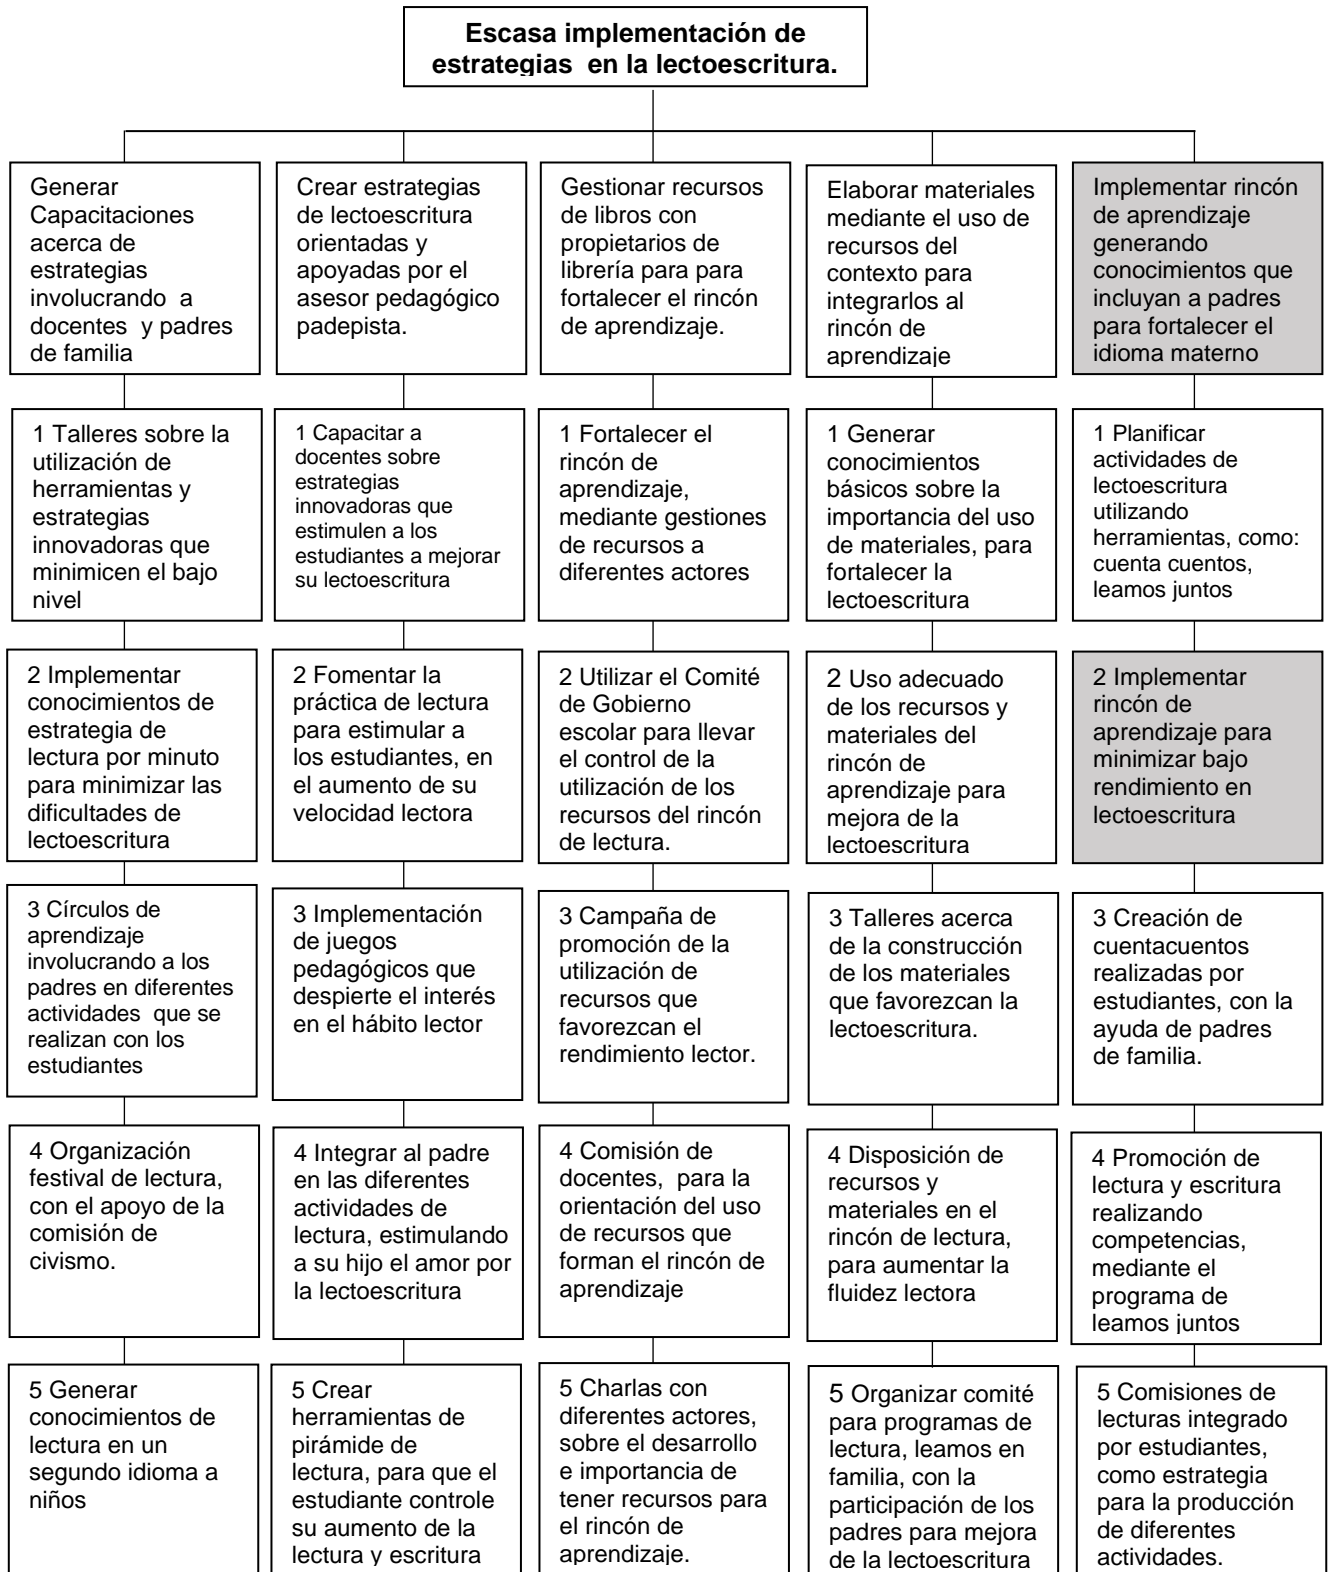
Escasa implementación de estrategias en la lectoescritura.

Generar Capacitaciones acerca de estrategias involucrando a docentes y padres de familia

1 Talleres sobre la utilización de herramientas y estrategias innovadoras que minimicen el bajo nivel

2 Implementar conocimientos de estrategia de lectura por minuto para minimizar las dificultades de lectoescritura

3 Círculos de aprendizaje involucrando a los padres en diferentes actividades que se realizan con los estudiantes

4 Organización festival de lectura, con el apoyo de la comisión de civismo.

5 Generar conocimientos de lectura en un segundo idioma a niños

Crear estrategias de lectoescritura orientadas y apoyadas por el asesor pedagógico padepista.

1 Capacitar a docentes sobre estrategias innovadoras que estimulen a los estudiantes a mejorar su lectoescritura

2 Fomentar la práctica de lectura para estimular a los estudiantes, en el aumento de su velocidad lectora

3 Implementación de juegos pedagógicos que despierte el interés en el hábito lector

4 Integrar al padre en las diferentes actividades de lectura, estimulando a su hijo el amor por la lectoescritura

5 Crear herramientas de pirámide de lectura, para que el estudiante controle su aumento de la lectura y escritura

Gestionar recursos de libros con propietarios de librería para para fortalecer el rincón de aprendizaje.

1 Fortalecer el rincón de aprendizaje, mediante gestiones de recursos a diferentes actores

2 Utilizar el Comité de Gobierno escolar para llevar el control de la utilización de los recursos del rincón de lectura.

3 Campaña de promoción de la utilización de recursos que favorezcan el rendimiento lector.

4 Comisión de docentes, para la orientación del uso de recursos que forman el rincón de aprendizaje

5 Charlas con diferentes actores, sobre el desarrollo e importancia de tener recursos para el rincón de aprendizaje.

Elaborar materiales mediante el uso de recursos del contexto para integrarlos al rincón de aprendizaje

1 Generar conocimientos básicos sobre la importancia del uso de materiales, para fortalecer la lectoescritura

2 Uso adecuado de los recursos y materiales del rincón de aprendizaje para mejora de la lectoescritura

3 Talleres acerca de la construcción de los materiales que favorezcan la lectoescritura.

4 Disposición de recursos y materiales en el rincón de lectura, para aumentar la fluidez lectora

5 Organizar comité para programas de lectura, leamos en familia, con la participación de los padres para mejora de la lectoescritura

Implementar rincón de aprendizaje generando conocimientos que incluyan a padres para fortalecer el idioma materno

1 Planificar actividades de lectoescritura utilizando herramientas, como: cuenta cuentos, leamos juntos

2 Implementar rincón de aprendizaje para minimizar bajo rendimiento en lectoescritura

3 Creación de cuentacuentos realizadas por estudiantes, con la ayuda de padres de familia.

4 Promoción de lectura y escritura realizando competencias, mediante el programa de leamos juntos

5 Comisiones de lecturas integrado por estudiantes, como estrategia para la producción de diferentes actividades.